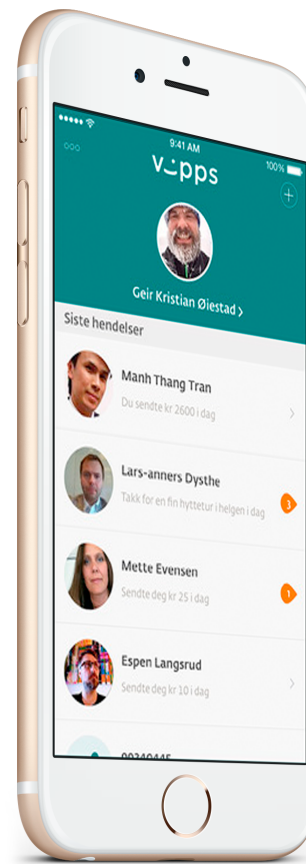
9:41 AM
100%
ooo
vipps
+
Geir Kristian Øiestad >
Siste hendelser
Manh Thang Tran
Du sendte kr 2600 i dag
Lars-anners Dysthe
Takk for en fin hyttetur i helgen i dag
3
Mette Evensen
Sendte deg kr 25 i dag
1
Espen Langsrud
Sendte deg kr 10 i dag
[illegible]